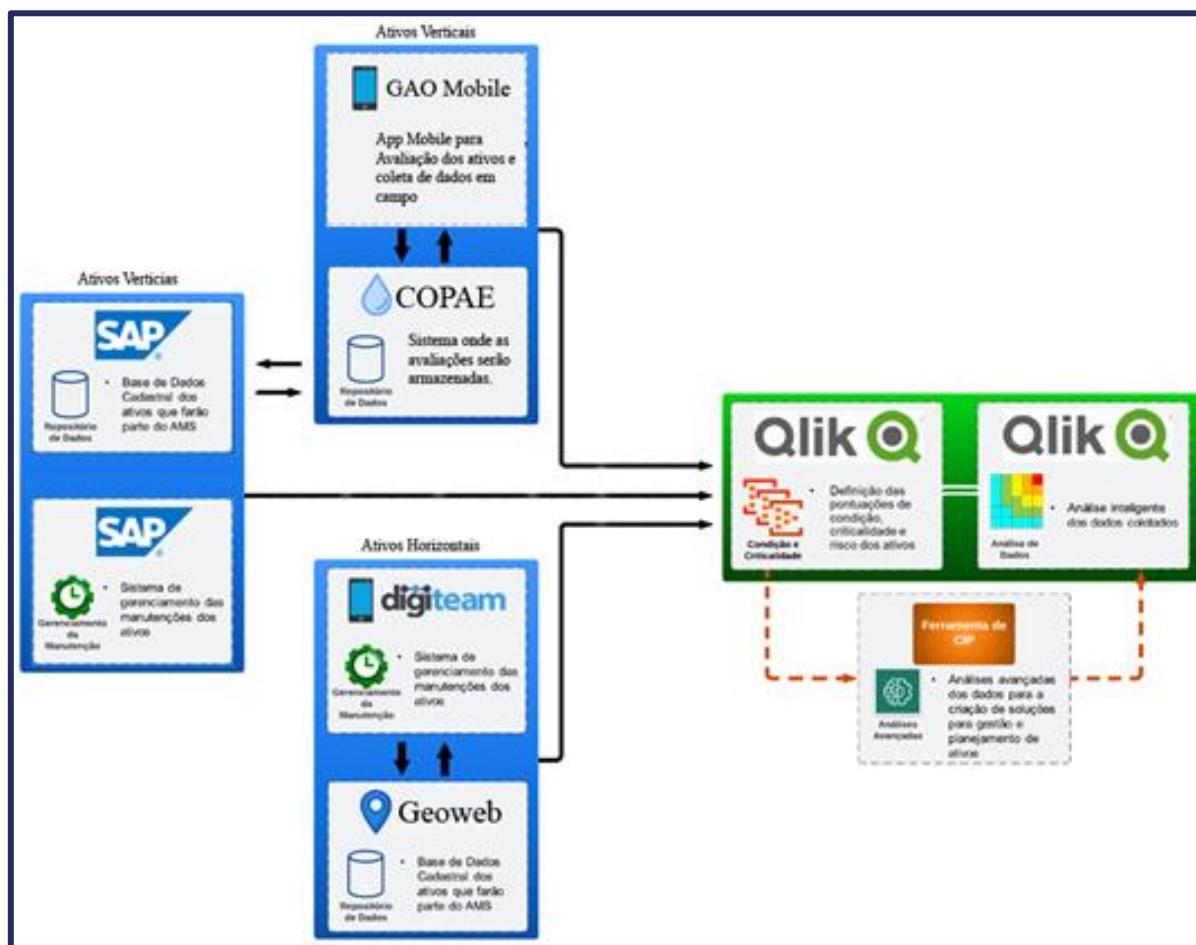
Ativos Verticais

GAO Mobile

App Mobile para Avaliação dos ativos e coleta de dados em campo

COPAE

Repositório de Dados

Sistema onde as avaliações serão armazenadas.

Ativos Verticias

SAP

Repositório de Dados

• Base de Dados Cadastral dos ativos que farão parte do AMS

SAP

Gerenciamento da Manutenção

• Sistema de gerenciamento das manutenções dos ativos

Ativos Horizontais

digiteam

Gerenciamento da Manutenção

• Sistema de gerenciamento das manutenções dos ativos

Geoweb

Repositório de Dados

• Base de Dados Cadastral dos ativos que farão parte do AMS

Qlik

Condição e Criticalidade

• Definição das pontuações de condição, criticalidade e risco dos ativos

Qlik

Análise de Dados

• Análise inteligente dos dados coletados

Ferramenta de CIP

Análises Avançadas

• Análises avançadas dos dados para a criação de soluções para gestão e planejamento de ativos